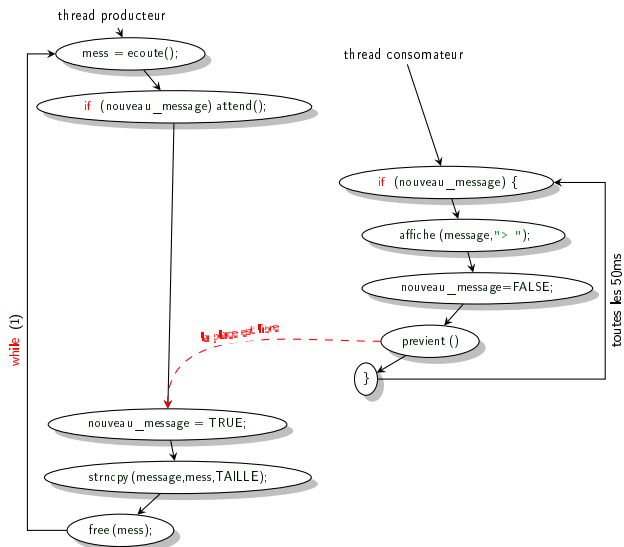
thread producteur

mess = ecoute();

if (nouveau_message) attend();

while (1)

thread consomateur

if (nouveau_message) {

affiche (message,"> ");

nouveau_message=FALSE;

previent ()

}

toutes les 50ms

la place est libre

nouveau_message = TRUE;

strncpy (message,mess,TAILLE);

free (mess);